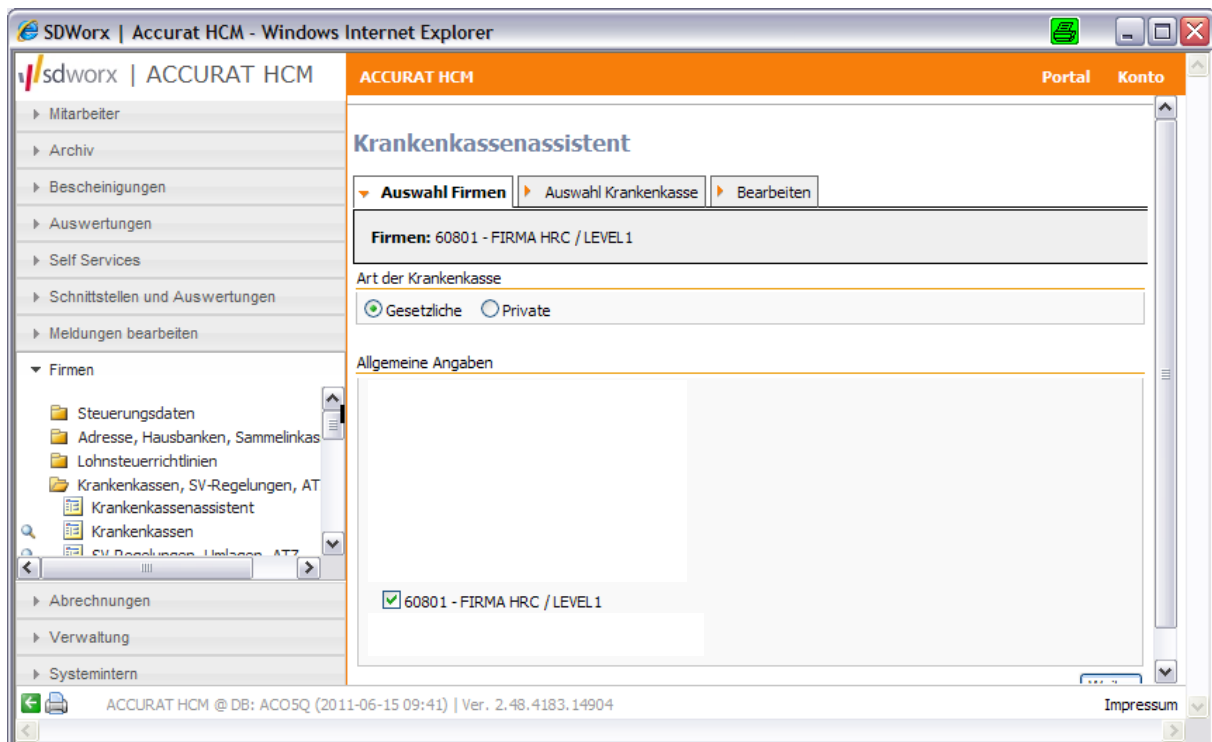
SDWorx | Accurat HCM - Windows Internet Explorer

sdworx | ACCURAT HCM

ACCURAT HCM

Portal Konto

Mitarbeiter
Archiv
Bescheinigungen
Auswertungen
Self Services
Schnittstellen und Auswertungen
Meldungen bearbeiten
Firmen

Steuerungsdaten
Adresse, Hausbanken, Sammelinkas
Lohnsteuerrichtlinien
Krankenkassen, SV-Regelungen, AT
Krankenkassenassistent
Krankenkassen
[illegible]

Abrechnungen
Verwaltung
Systemintern

Krankenkassenassistent

Auswahl Firmen | Auswahl Krankenkasse | Bearbeiten

Firmen: 60801 - FIRMA HRC / LEVEL1

Art der Krankenkasse

Gesetzliche Private

Allgemeine Angaben

60801 - FIRMA HRC / LEVEL1

ACCURAT HCM @ DB: ACO5Q (2011-06-15 09:41) | Ver. 2.48.4183.14904

Impressum